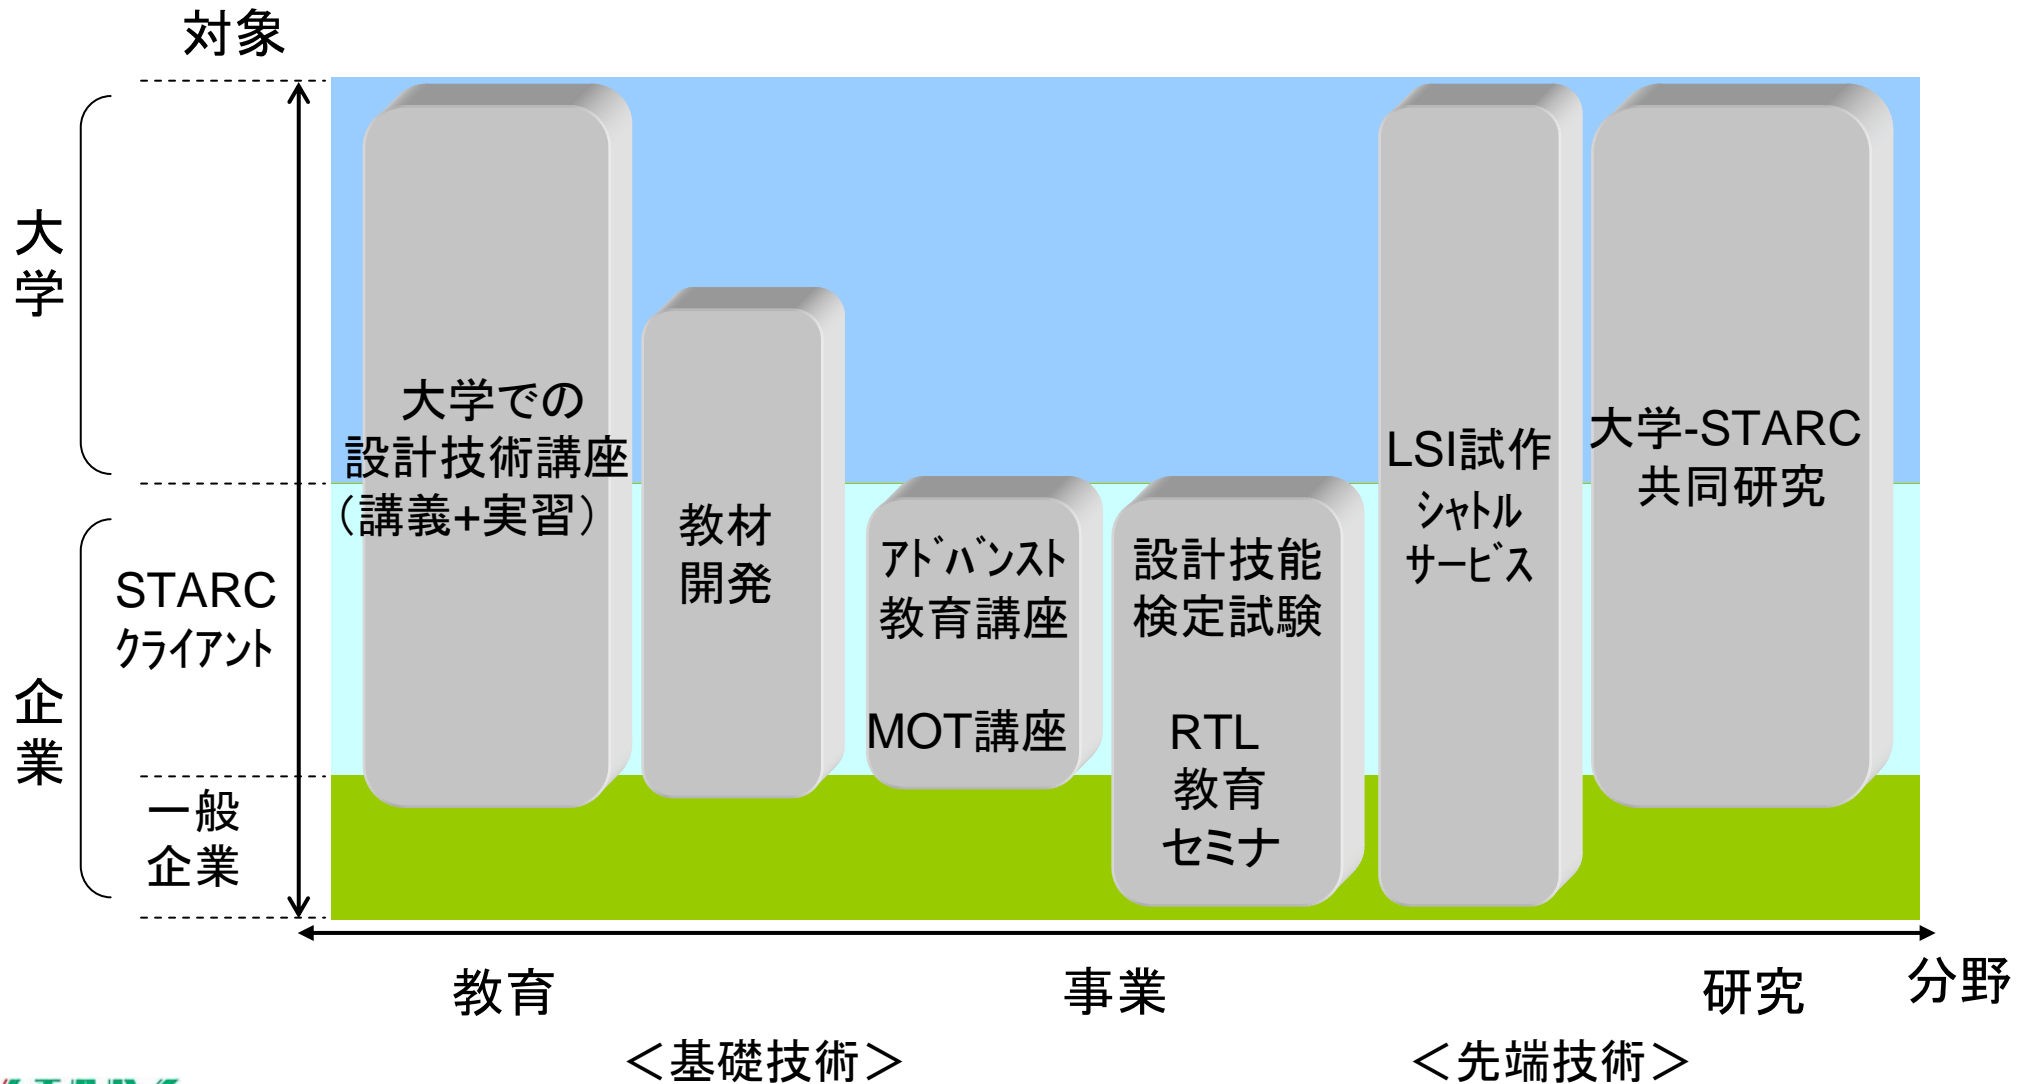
対象

大学

企業

STARC
ｸﾗｲｱﾝﾄ

一般
企業

大学での
設計技術講座
（講義+実習）

教材
開発

ｱﾄﾞﾊﾞﾝｽﾄ
教育講座

MOT講座

設計技能
検定試験

RTL
教育
セミナ

LSI試作
ｼｬﾄﾙ
ｻｰﾋﾞｽ

大学-STARC
共同研究

教育

事業

研究

分野

＜基礎技術＞

＜先端技術＞